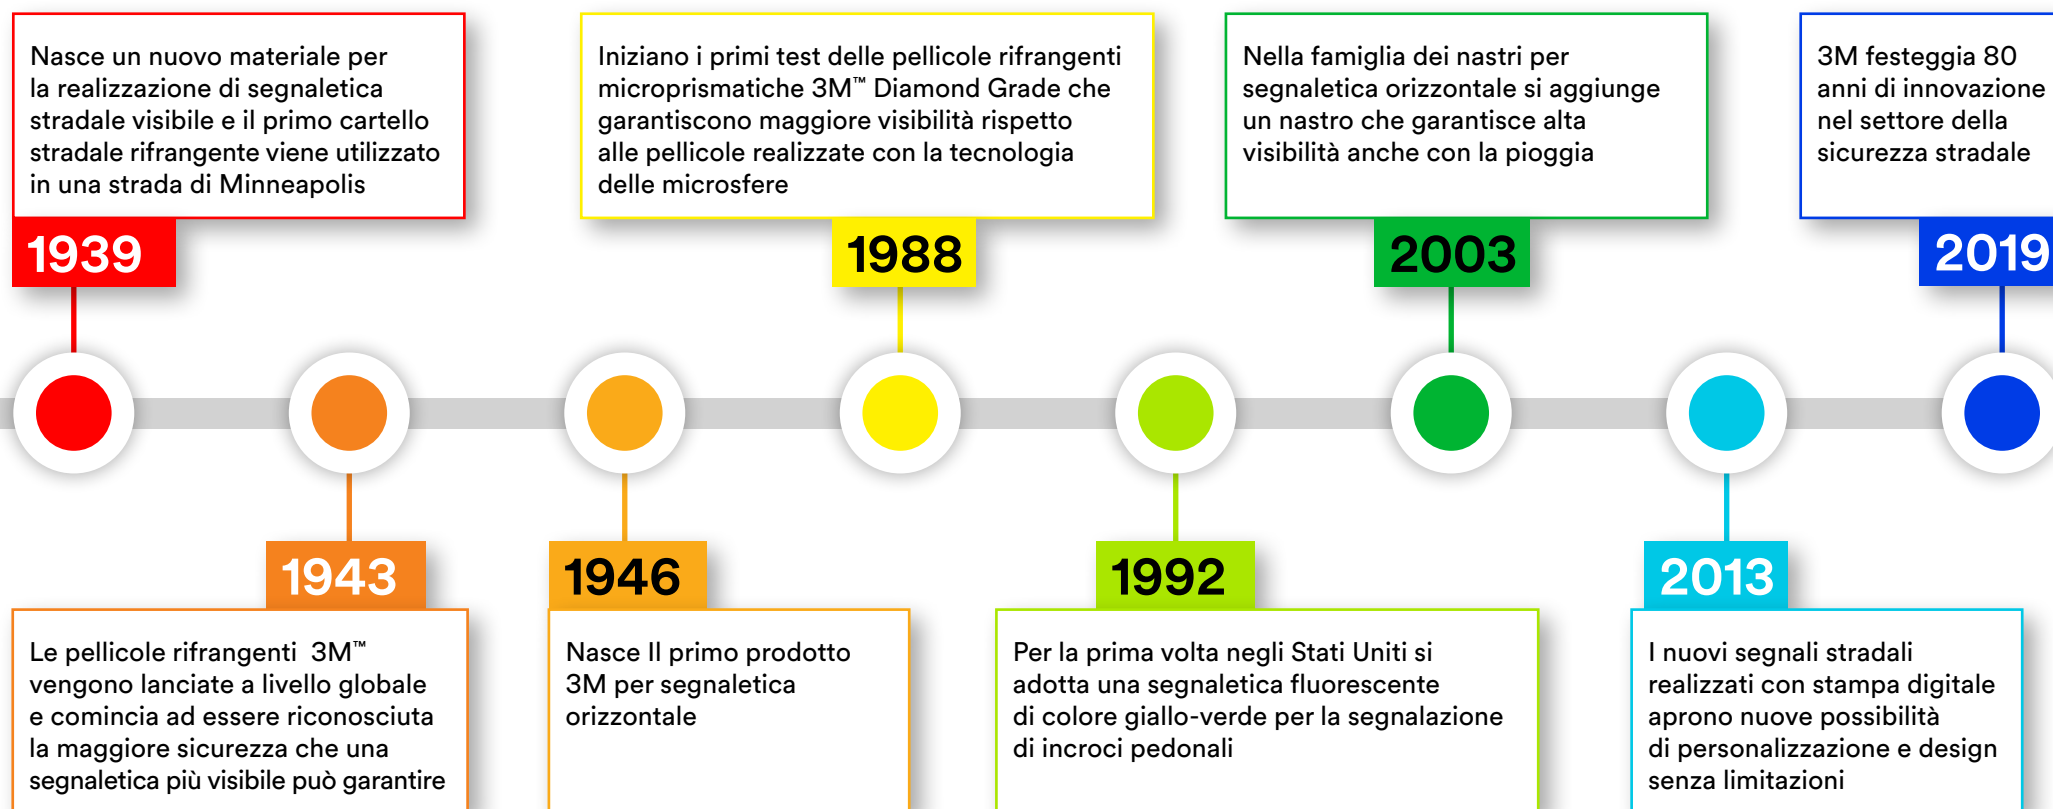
Nasce un nuovo materiale per la realizzazione di segnaletica stradale visibile e il primo cartello stradale rifrangente viene utilizzato in una strada di Minneapolis

1939

Iniziano i primi test delle pellicole rifrangenti microprismatiche 3M™ Diamond Grade che garantiscono maggiore visibilità rispetto alle pellicole realizzate con la tecnologia delle microsfere

1988

Nella famiglia dei nastri per segnaletica orizzontale si aggiunge un nastro che garantisce alta visibilità anche con la pioggia

2003

3M festeggia 80 anni di innovazione nel settore della sicurezza stradale

2019

1943

Le pellicole rifrangenti 3M™ vengono lanciate a livello globale e comincia ad essere riconosciuta la maggiore sicurezza che una segnaletica più visibile può garantire

1946

Nasce Il primo prodotto 3M per segnaletica orizzontale

1992

Per la prima volta negli Stati Uniti si adotta una segnaletica fluorescente di colore giallo-verde per la segnalazione di incroci pedonali

2013

I nuovi segnali stradali realizzati con stampa digitale aprono nuove possibilità di personalizzazione e design senza limitazioni